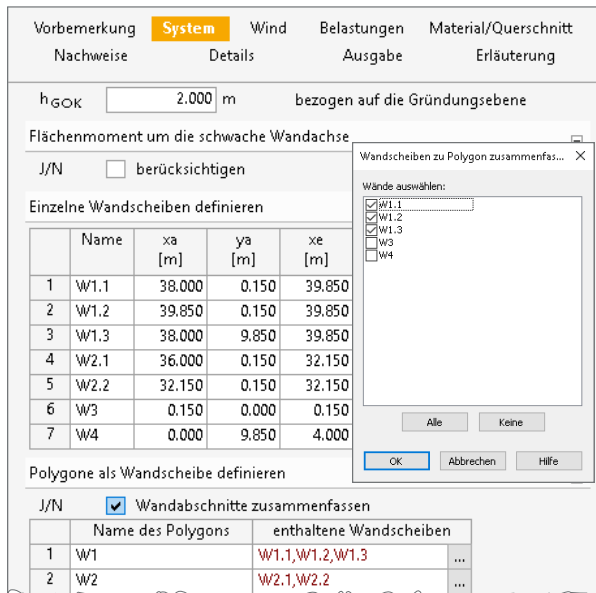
Vorbemerkung System Wind Belastungen Material/Querschnitt
Nachweise Details Ausgabe Erläuterung

$h_{GOK}$ 2.000 m bezogen auf die Gründungsebene

Flächenmoment um die schwache Wandachse

J/N berücksichtigen

Einzelne Wandscheiben definieren

| | Name | xa [m] | ya [m] | xe [m] |
|---|---|---|---|---|
| 1 | W1.1 | 38.000 | 0.150 | 39.850 |
| 2 | W1.2 | 39.850 | 0.150 | 39.850 |
| 3 | W1.3 | 38.000 | 9.850 | 39.850 |
| 4 | W2.1 | 36.000 | 0.150 | 32.150 |
| 5 | W2.2 | 32.150 | 0.150 | 32.150 |
| 6 | W3 | 0.150 | 0.000 | 0.150 |
| 7 | W4 | 0.000 | 9.850 | 4.000 |

Polygone als Wandscheibe definieren

J/N Wandabschnitte zusammenfassen

| | Name des Polygons | enthaltene Wandscheiben |
|---|---|---|
| 1 | W1 | W1.1,W1.2,W1.3 ... |
| 2 | W2 | W2.1,W2.2 ... |

Wandscheiben zu Polygon zusammenfass... ×

Wände auswählen:
W1.1
W1.2
W1.3
W3
W4

Alle Keine

OK Abbrechen Hilfe